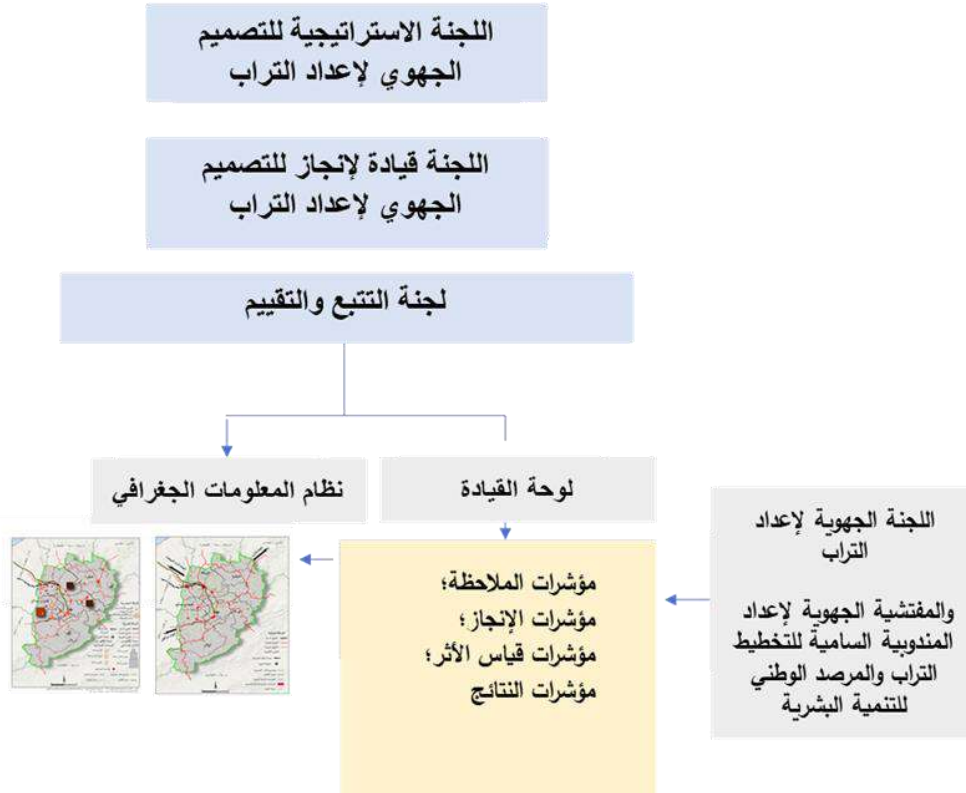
اللجنة الاستراتيجية للتصميم الجهوي لإعداد التراب

اللجنة قيادة لإنجاز للتصميم الجهوي لإعداد التراب

لجنة التتبع والتقييم

لوحة القيادة

نظام المعلومات الجغرافي

اللجنة الجهوية لإعداد التراب

والمفتشية الجهوية لإعداد المندوبية السامية للتخطيط التراب والمرصد الوطني للتنمية البشرية

مؤشرات الملاحظة؛
مؤشرات الإنجاز ؛
مؤشرات قياس الأثر؛
مؤشرات النتائج